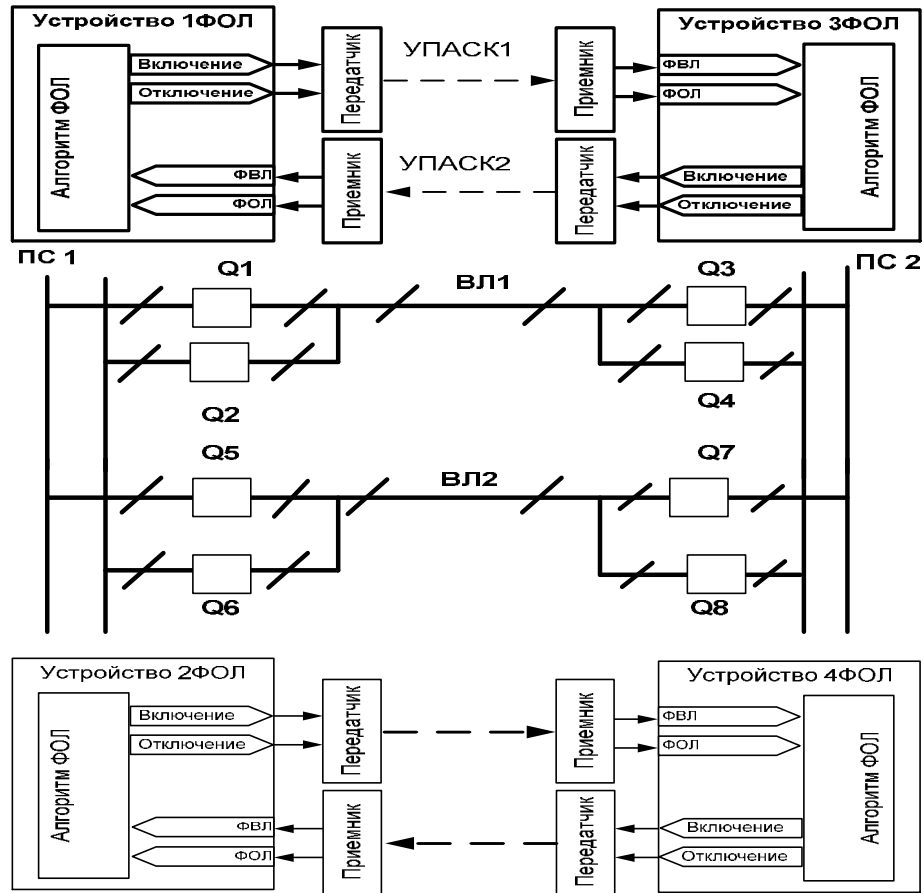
Устройство 1ФОЛ

Алгоритм ФОЛ

Включение

Отключение

ФВЛ

ФОЛ

Передатчик

Приемник

УПАСК1

УПАСК2

Приемник

Передатчик

Устройство 3ФОЛ

ФВЛ

ФОЛ

Включение

Отключение

Алгоритм ФОЛ

ПС 1

ПС 2

Q1

ВЛ1

Q3

Q2

Q4

Q5

ВЛ2

Q7

Q6

Q8

Устройство 2ФОЛ

Алгоритм ФОЛ

Включение

Отключение

ФВЛ

ФОЛ

Передатчик

Приемник

Приемник

Передатчик

Устройство 4ФОЛ

ФВЛ

ФОЛ

Включение

Отключение

Алгоритм ФОЛ